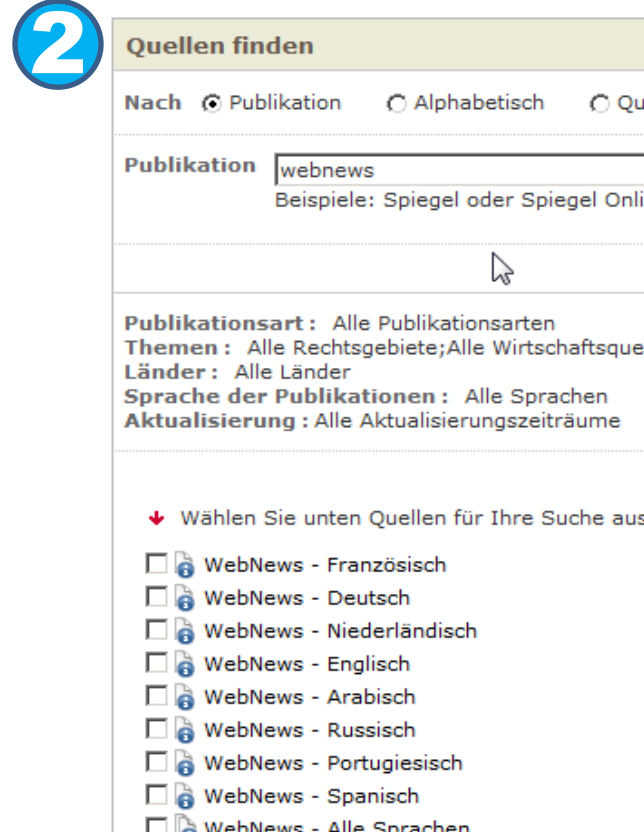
2

Quellen finden

Nach Publikation Alphabetisch Qu

Publikation webnews
Beispiele: Spiegel oder Spiegel Onli

Publikationsart : Alle Publikationsarten
Themen : Alle Rechtsgebiete;Alle Wirtschaftsque
Länder : Alle Länder
Sprache der Publikationen : Alle Sprachen
Aktualisierung : Alle Aktualisierungszeiträume

Wählen Sie unten Quellen für Ihre Suche aus

WebNews - Französisch
WebNews - Deutsch
WebNews - Niederländisch
WebNews - Englisch
WebNews - Arabisch
WebNews - Russisch
WebNews - Portugiesisch
WebNews - Spanisch
WebNews - Alle Sprachen